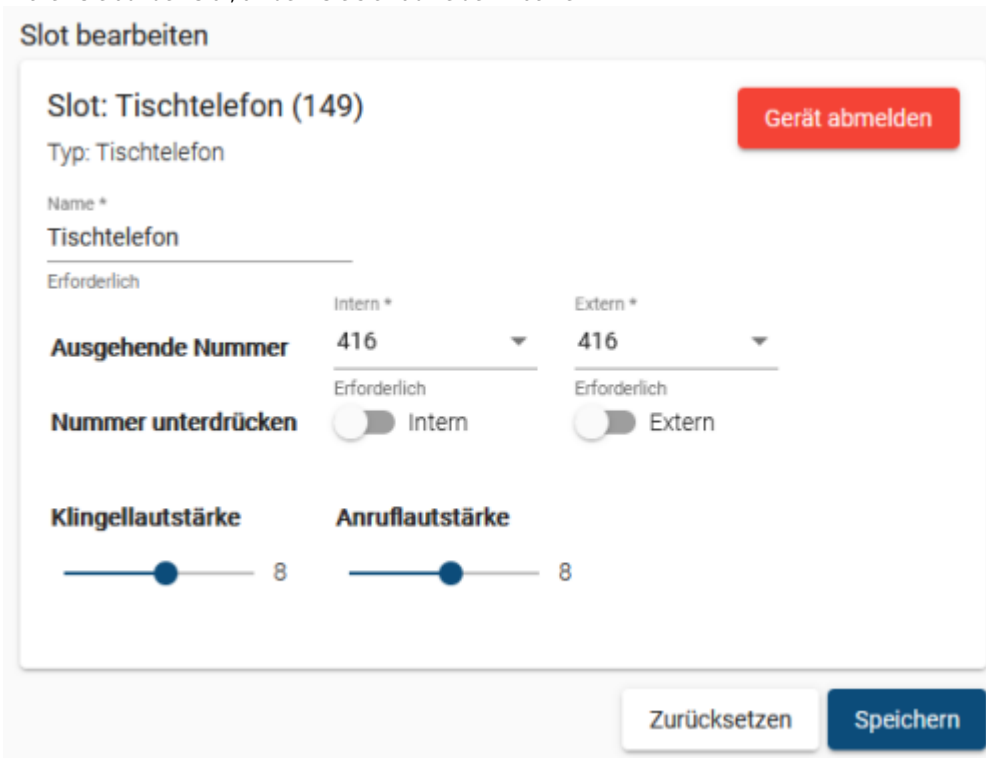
Slot bearbeiten

Slot: Tischtelefon (149)

Gerät abmelden

Typ: Tischtelefon

Name *
Tischtelefon
Erforderlich

Ausgehende Nummer
Intern *
416
Erforderlich
Extern *
416
Erforderlich

Nummer unterdrücken
Intern
Extern

Klingellautstärke
8

Anruflautstärke
8

Zurücksetzen
Speichern